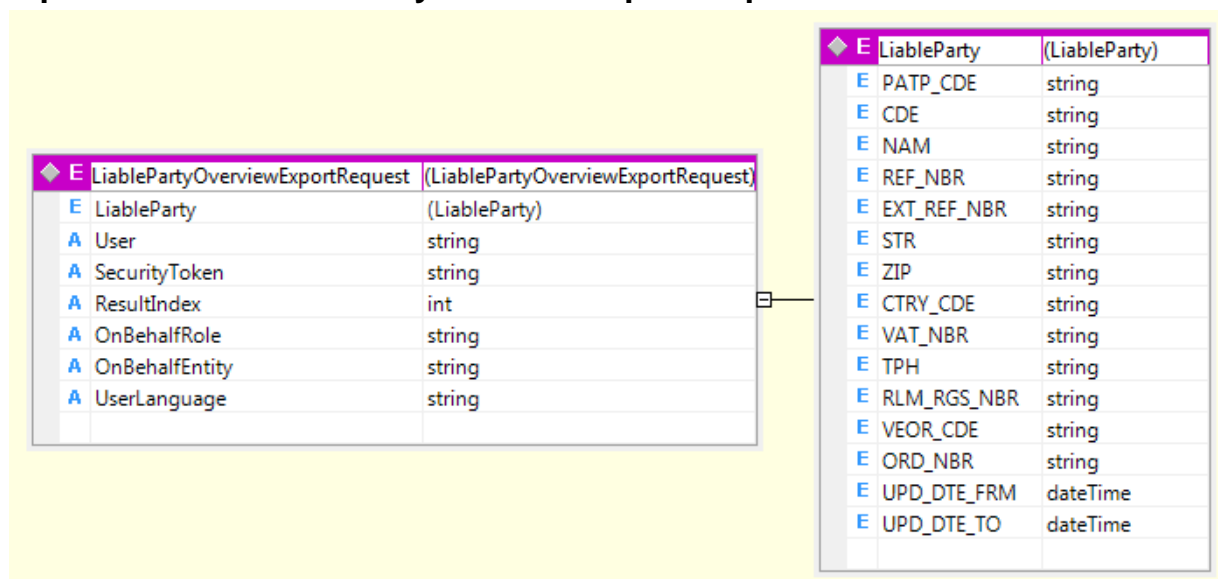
| E | LiablePartyOverviewExportRequest | (LiablePartyOverviewExportRequest) |
|---|---|---|
| E | LiableParty | (LiableParty) |
| A | User | string |
| A | SecurityToken | string |
| A | ResultIndex | int |
| A | OnBehalfRole | string |
| A | OnBehalfEntity | string |
| A | UserLanguage | string |

| E | LiableParty | (LiableParty) |
|---|---|---|
| E | PATP_CDE | string |
| E | CDE | string |
| E | NAM | string |
| E | REF_NBR | string |
| E | EXT_REF_NBR | string |
| E | STR | string |
| E | ZIP | string |
| E | CTRY_CDE | string |
| E | VAT_NBR | string |
| E | TPH | string |
| E | RLM_RGS_NBR | string |
| E | VEOR_CDE | string |
| E | ORD_NBR | string |
| E | UPD_DTE_FRM | dateTime |
| E | UPD_DTE_TO | dateTime |